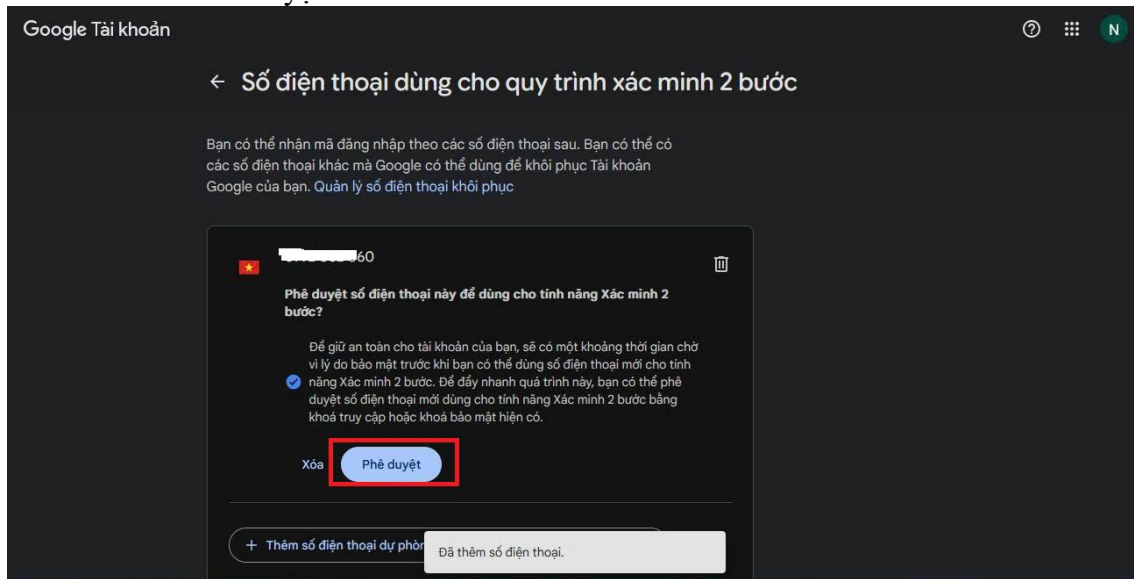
Google Tài khoản

N

← Số điện thoại dùng cho quy trình xác minh 2 bước

Bạn có thể nhận mã đăng nhập theo các số điện thoại sau. Bạn có thể có các số điện thoại khác mà Google có thể dùng để khôi phục Tài khoản Google của bạn. Quản lý số điện thoại khôi phục

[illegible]60

Phê duyệt số điện thoại này để dùng cho tính năng Xác minh 2 bước?

Để giữ an toàn cho tài khoản của bạn, sẽ có một khoảng thời gian chờ vì lý do bảo mật trước khi bạn có thể dùng số điện thoại mới cho tính năng Xác minh 2 bước. Để đẩy nhanh quá trình này, bạn có thể phê duyệt số điện thoại mới dùng cho tính năng Xác minh 2 bước bằng khoá truy cập hoặc khoá bảo mật hiện có.

Xóa Phê duyệt

+ Thêm số điện thoại dự phòn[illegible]

Đã thêm số điện thoại.